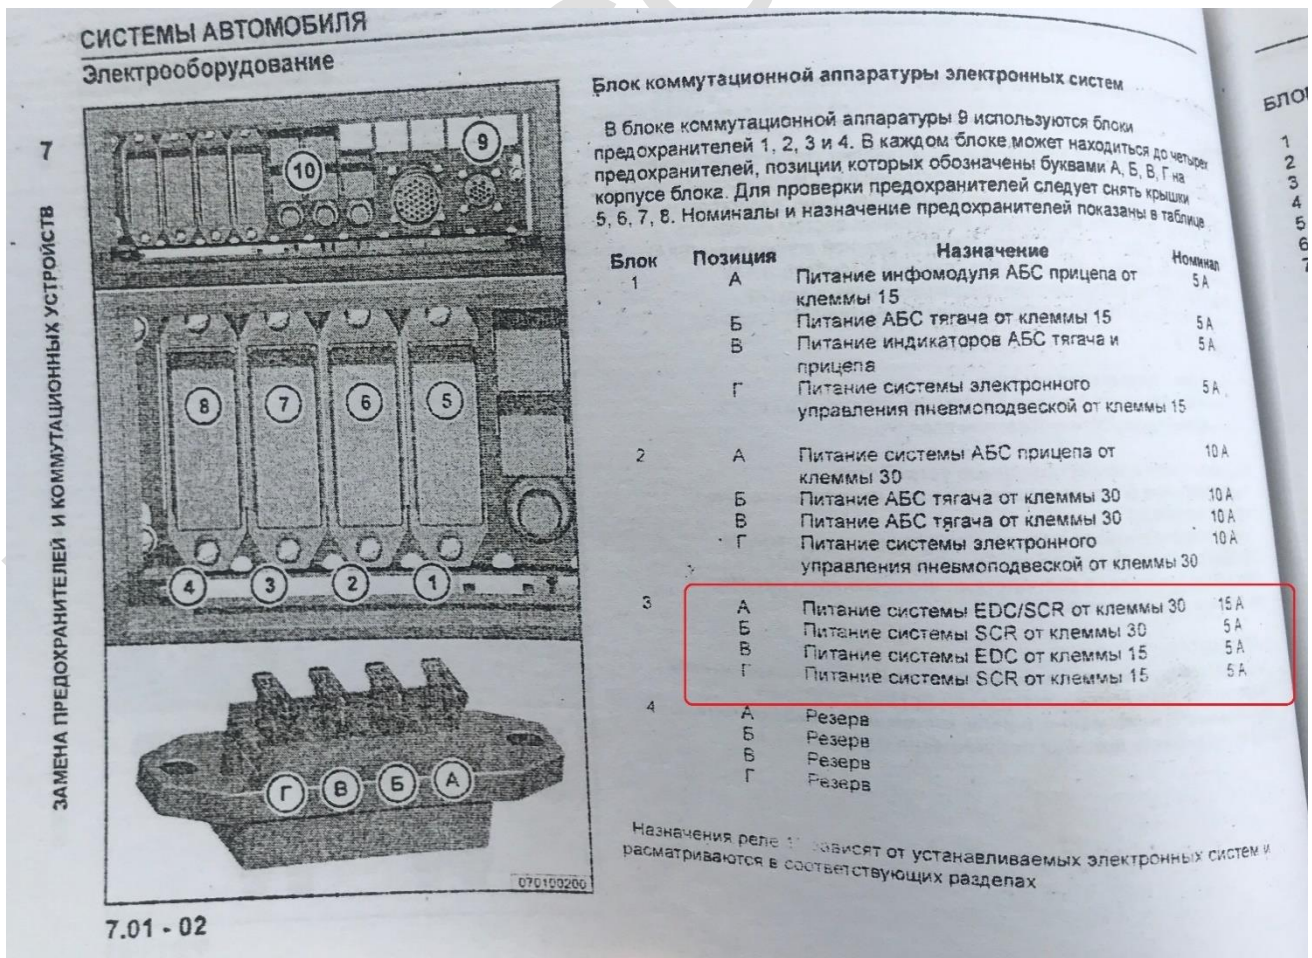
СИСТЕМЫ АВТОМОБИЛЯ
Электрооборудование

7

ЗАМЕНА ПРЕДОХРАНИТЕЛЕЙ И КОММУТАЦИОННЫХ УСТРОЙСТВ

10
9
8
7
6
5
4
3
2
1
Г
В
Б
А
070100200

Блок коммутационной аппаратуры электронных систем

В блоке коммутационной аппаратуры 9 используются блоки предохранителей 1, 2, 3 и 4. В каждом блоке может находиться до четырех предохранителей, позиции которых обозначены буквами А, Б, В, Г на корпусе блока. Для проверки предохранителей следует снять крышки 5, 6, 7, 8. Номиналы и назначение предохранителей показаны в таблице

| Блок | Позиция | Назначение | Номинал |
|---|---|---|---|
| 1 | А | Питание инфомодуля АБС прицепа от клеммы 15 | 5 А |
| | Б | Питание АБС тягача от клеммы 15 | 5 А |
| | В | Питание индикаторов АБС тягача и прицепа | 5 А |
| | Г | Питание системы электронного управления пневмоподвеской от клеммы 15 | 5 А |
| 2 | А | Питание системы АБС прицепа от клеммы 30 | 10 А |
| | Б | Питание АБС тягача от клеммы 30 | 10 А |
| | В | Питание АБС тягача от клеммы 30 | 10 А |
| | Г | Питание системы электронного управления пневмоподвеской от клеммы 30 | 10 А |
| 3 | А | Питание системы EDC/SCR от клеммы 30 | 15 А |
| | Б | Питание системы SCR от клеммы 30 | 5 А |
| | В | Питание системы EDC от клеммы 15 | 5 А |
| | Г | Питание системы SCR от клеммы 15 | 5 А |
| 4 | А | Резерв | |
| | Б | Резерв | |
| | В | Резерв | |
| | Г | Резерв | |

Назначения реле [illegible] зависят от устанавливаемых электронных систем и расматриваются в соответствующих разделах

7.01 - 02

БЛО
1
2
3
4
5
6
7